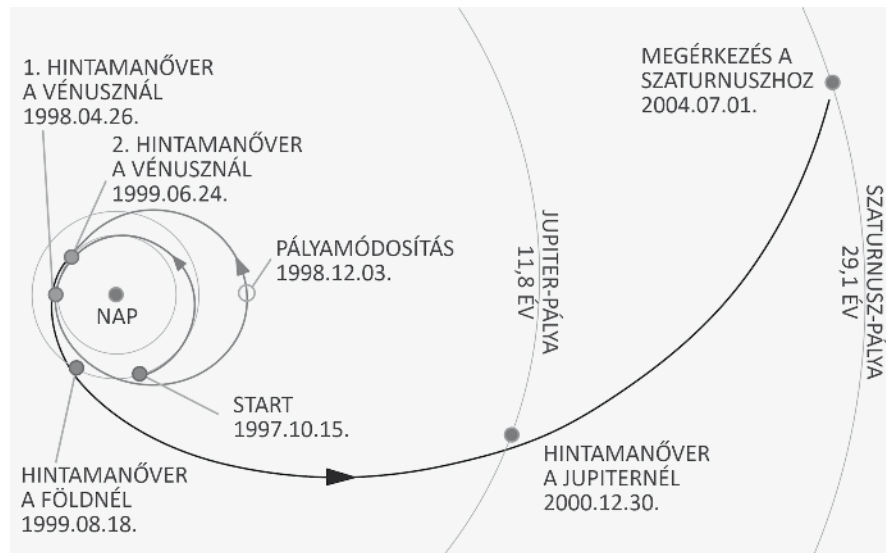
1. HINTAMANŐVER
A VÉNUSZNÁL
1998.04.26.

2. HINTAMANŐVER
A VÉNUSZNÁL
1999.06.24.

PÁLYAMÓDOSÍTÁS
1998.12.03.

NAP

START
1997.10.15.

HINTAMANŐVER
A FÖLDNÉL
1999.08.18.

JUPITER-PÁLYA
11,8 ÉV

HINTAMANŐVER
A JUPITERNÉL
2000.12.30.

MEGÉRKEZÉS A
SZATURNUSZHOZ
2004.07.01.

SZATURNUSZ-PÁLYA
29,1 ÉV